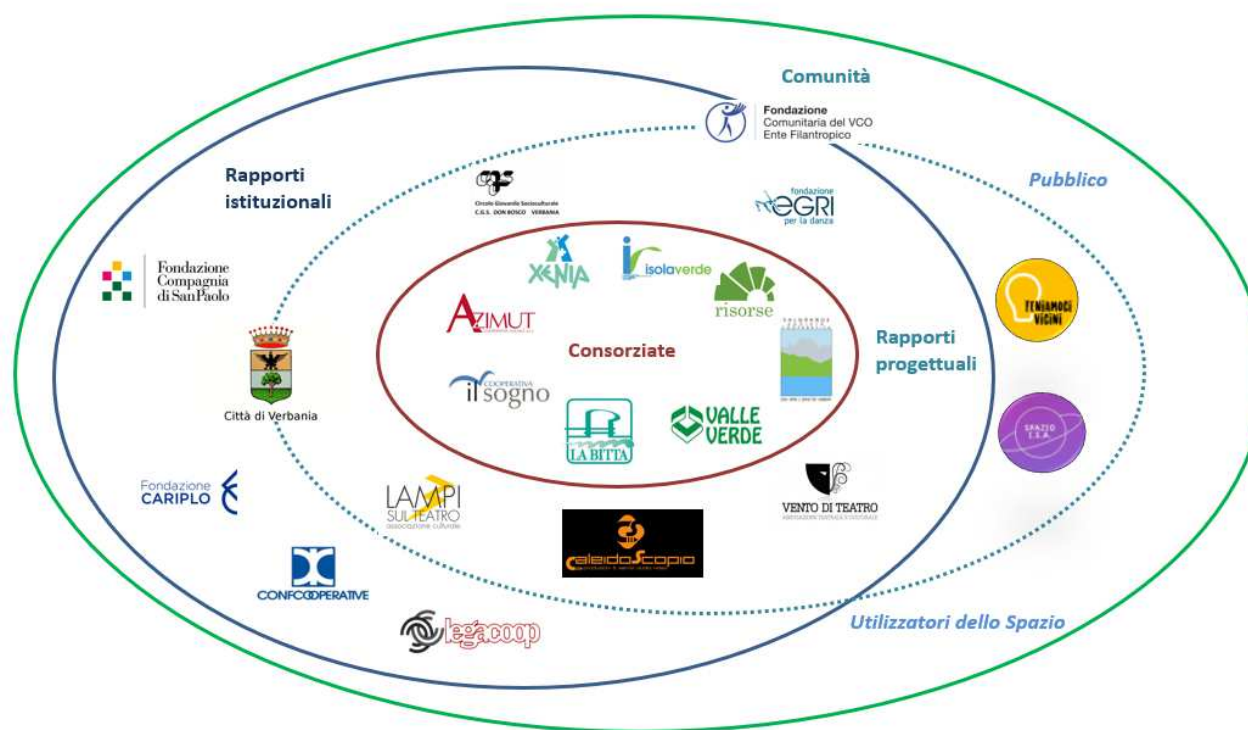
Comunità

Fondazione Comunitaria del VCO Ente Filantropico

Rapporti istituzionali

Pubblico

Circolo Giovanile Socioculturale C.G.S. DON BOSCO VERBANIA

fondazione EGRI per la danza

Fondazione Compagnia di SanPaolo

XENIA

isolaverde

risorse

AZIMUT

Consorziate

Rapporti progettuali

TENIAMOCI VICINI

Città di Verbania

COOPERATIVA il sogno

LA BITTA

VALLE VERDE

SPAZIO I.S.A.

Fondazione CARIPLO

LAMPI SUL TEATRO associazione culturale

VENTO DI TEATRO

caleidoscopio

CONFCOOPERATIVE

legacoop

Utilizzatori dello Spazio